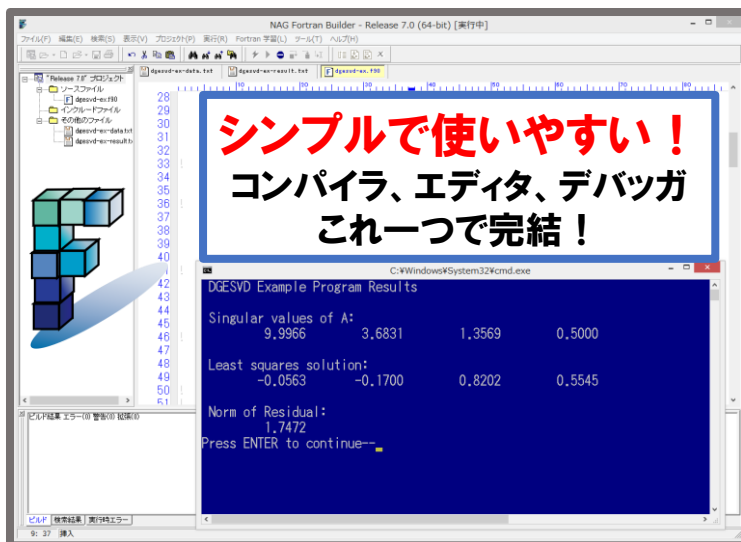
NAG Fortran Builder - Release 7.0 (64-bit) [実行中]

ファイル(F) 編集(E) 検索(S) 表示(V) プロジェクト(P) 実行(R) Fortran 学習(L) ツール(T) ヘルプ(H)

dgesvd-ex-data.txt dgesvd-ex-result.txt dgesvd-ex.f90

"Release 7.0" プロジェクト
ソースファイル
dgesvd-ex.f90
インクルードファイル
その他のファイル
dgesvd-ex-data.txt
dgesvd-ex-result.txt

28
29
30
31
32
33
34
35
36
37
38
39
40
41
42
43
44
45
46
47
48
49
50
51

シンプルで使いやすい！
コンパイラ、エディタ、デバッガ
これ一つで完結！

C:¥Windows¥System32¥cmd.exe

DGESVD Example Program Results

Singular values of A:
9.9966 3.6831 1.3569 0.5000

Least squares solution:
-0.0563 -0.1700 0.8202 0.5545

Norm of Residual:
1.7472
Press ENTER to continue--

ビルド結果 エラー(0) 警告(0) 情報(0)

ビルド 検索結果 実行時エラー

9: 37 挿入